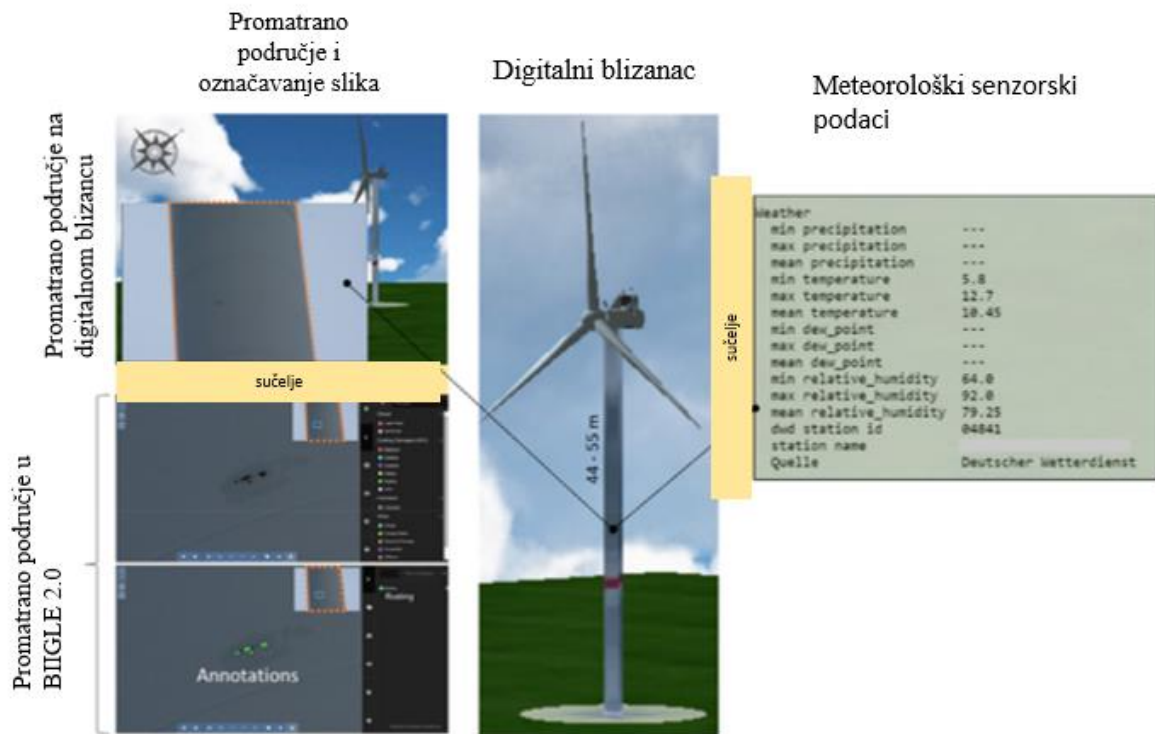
Promatrano područje i označavanje slika

Digitalni blizanac

Meteorološki senzorski podaci

Promatrano područje na digitalnom blizancu

sučelje

Promatrano područje u BIIGLE 2.0

Annotations

Floating

44 - 55 m

sučelje

Weather
min precipitation ---
max precipitation ---
mean precipitation ---
min temperature 5.8
max temperature 12.7
mean temperature 10.45
min dew_point ---
max dew_point ---
mean dew_point ---
min relative_humidity 64.0
max relative_humidity 92.0
mean relative_humidity 79.25
dwd station id 04841
station name
Quelle Deutscher Wetterdienst